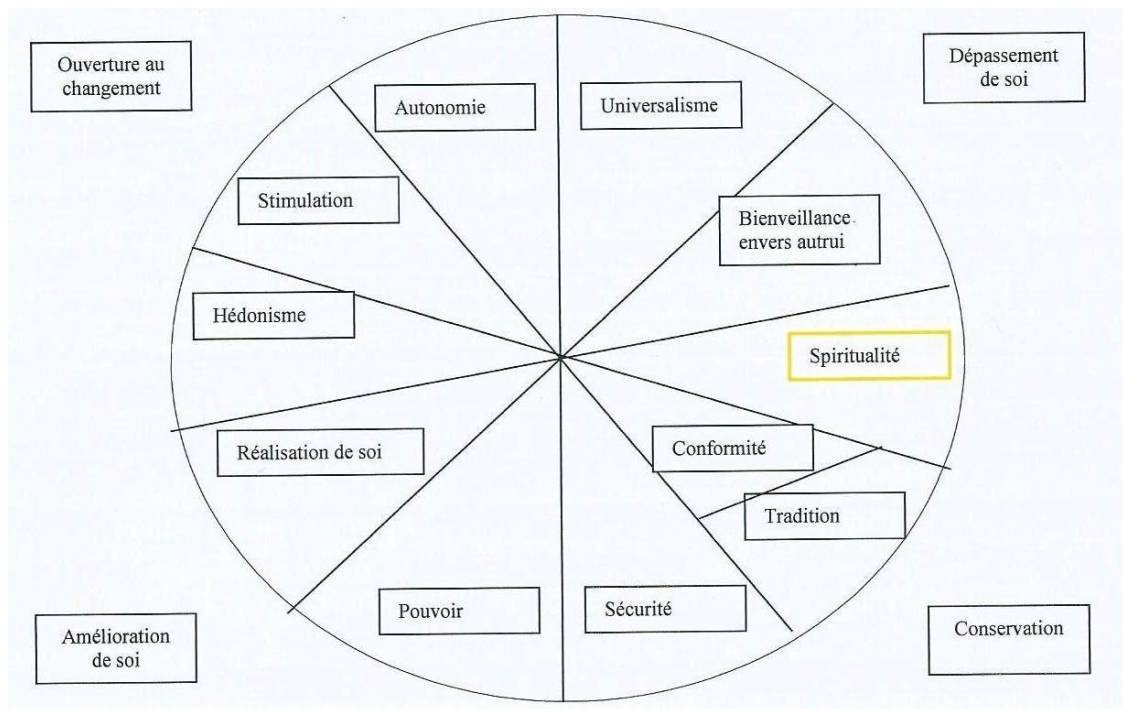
Ouverture au changement

Dépassement de soi

Autonomie

Universalisme

Stimulation

Bienveillance envers autrui

Hédonisme

Spiritualité

Réalisation de soi

Conformité

Tradition

Pouvoir

Sécurité

Amélioration de soi

Conservation